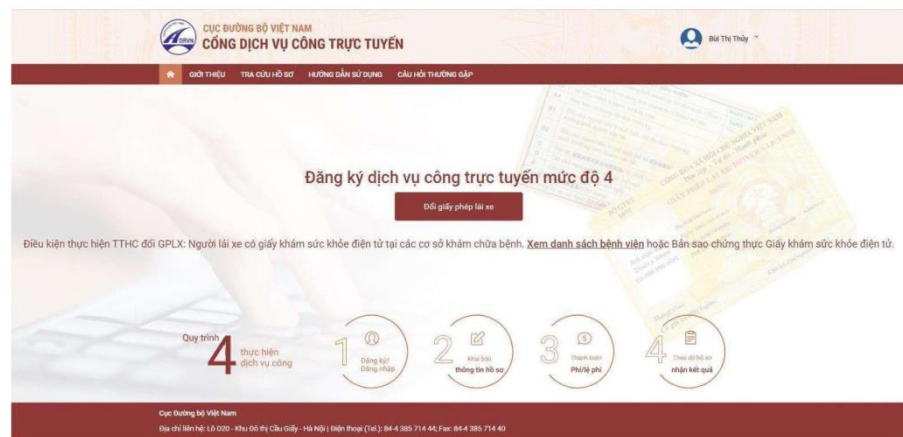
CỤC ĐƯỜNG BỘ VIỆT NAM
CỔNG DỊCH VỤ CÔNG TRỰC TUYẾN

Bùi Thị Thủy

GIỚI THIỆU TRA CỨU HỒ SƠ HƯỚNG DẪN SỬ DỤNG CÂU HỎI THƯỜNG GẶP

Đăng ký dịch vụ công trực tuyến mức độ 4

Đổi giấy phép lái xe

Điều kiện thực hiện TTHC đổi GPLX: Người lái xe có giấy khám sức khỏe điện tử tại các cơ sở khám chữa bệnh. Xem danh sách bệnh viện hoặc Bản sao chứng thực Giấy khám sức khỏe điện tử.

Quy trình 4 thực hiện dịch vụ công

1 Đăng ký/ Đăng nhập

2 Khai báo thông tin hồ sơ

3 Thanh toán Phí/lệ phí

4 Theo dõi hồ sơ nhận kết quả

Cục Đường bộ Việt Nam
Địa chỉ liên hệ: Lô D20 - Khu Đô thị Cầu Giấy - Hà Nội | Điện thoại (Tel.): 84-4 385 714 44; Fax: 84-4 385 714 40